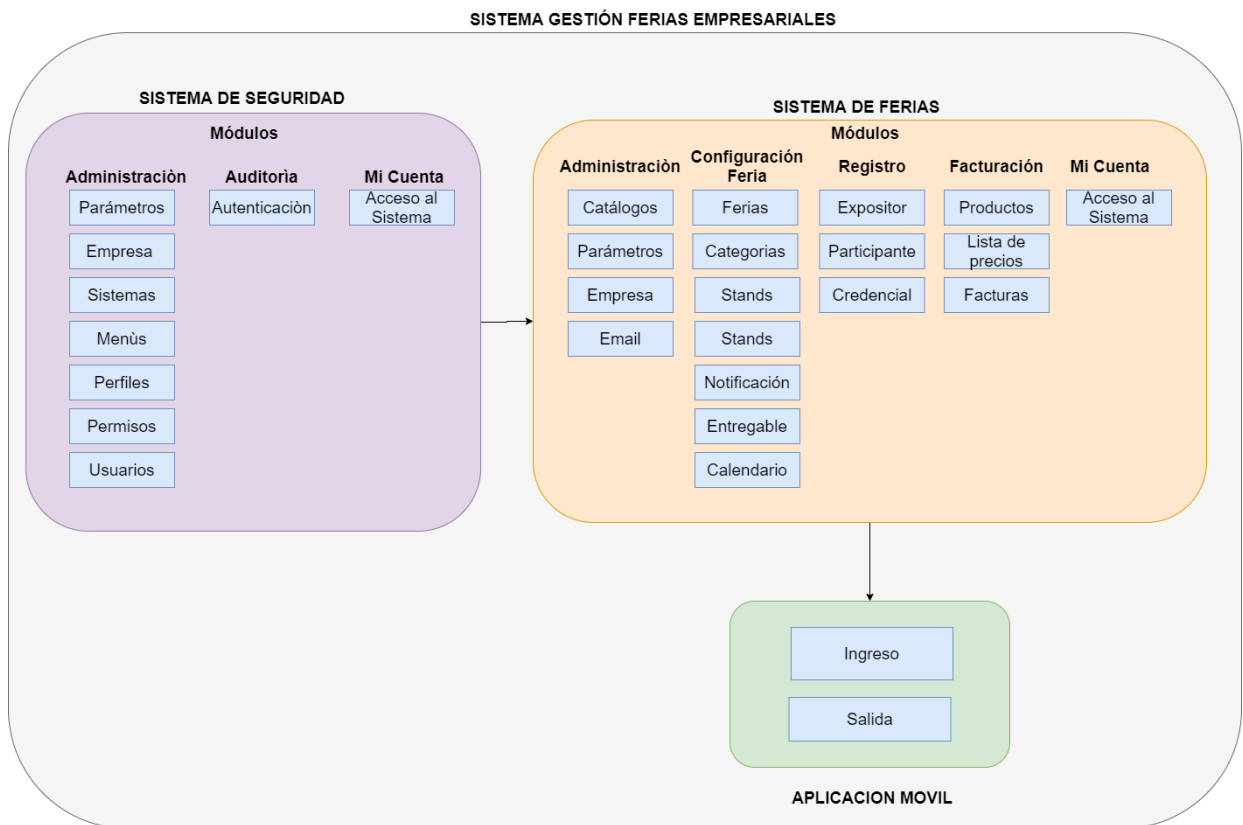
SISTEMA GESTIÓN FERIAS EMPRESARIALES

SISTEMA DE SEGURIDAD

Módulos

Administraciòn
Parámetros
Empresa
Sistemas
Menùs
Perfiles
Permisos
Usuarios

Auditorìa
Autenticaciòn

Mi Cuenta
Acceso al Sistema

SISTEMA DE FERIAS

Módulos

Administraciòn
Catálogos
Parámetros
Empresa
Email

Configuración Feria
Ferias
Categorias
Stands
Stands
Notificación
Entregable
Calendario

Registro
Expositor
Participante
Credencial

Facturación
Productos
Lista de precios
Facturas

Mi Cuenta
Acceso al Sistema

Ingreso
Salida

APLICACION MOVIL